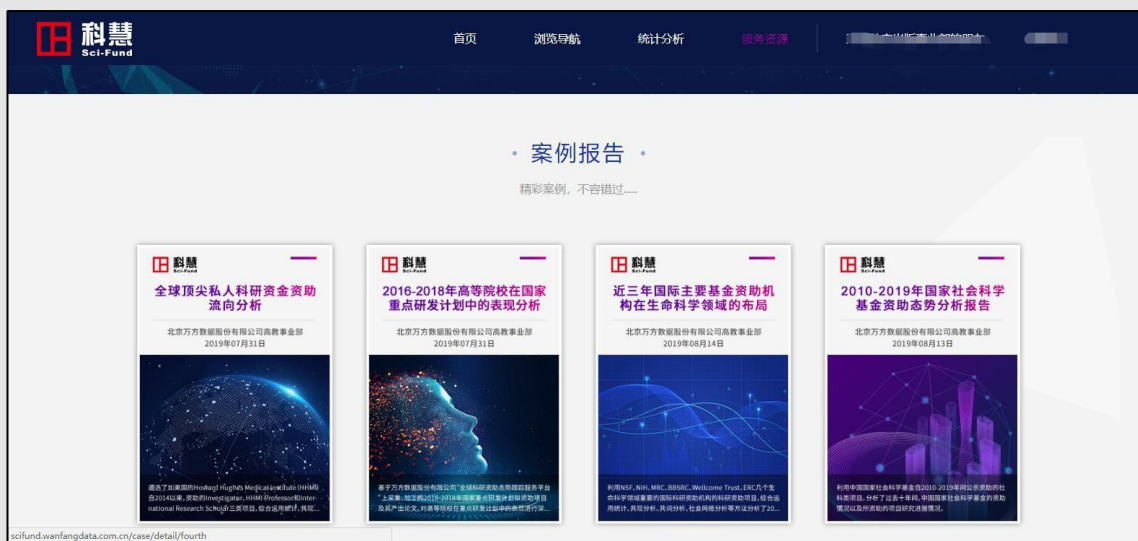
科慧 Sci-Fund

首页　浏览导航　统计分析　服务资源　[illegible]

案例报告

精彩案例，不容错过.....

科慧 Sci-Fund

全球顶尖私人科研资金资助流向分析

北京万方数据股份有限公司高教事业部
2019年07月31日

遴选了如美国的Howard Hughes Medical Institute (HHMI) 自2014以来，资助的Investigator、HHMI Professor和International Research Scholar三类项目，综合运用统计、共现...

科慧 Sci-Fund

2016-2018年高等院校在国家重点研发计划中的表现分析

北京万方数据股份有限公司高教事业部
2019年07月31日

基于万方数据股份有限公司"全球科研资助态势跟踪服务平台"上采集、加工的2016-2018年国家重点研发计划项目资助项目及其产出论文，对高等院校在重点研发计划中的表现进行深...

科慧 Sci-Fund

近三年国际主要基金资助机构在生命科学领域的布局

北京万方数据股份有限公司高教事业部
2019年08月14日

利用NSF、NIH、MRC、BBSRC、Wellcome Trust、ERC几个生命科学领域重要的国际科研资助机构的科研资助项目，综合运用统计、共现分析、共词分析、社会网络分析等方法分析了20...

科慧 Sci-Fund

2010-2019年国家社会科学基金资助态势分析报告

北京万方数据股份有限公司高教事业部
2019年08月13日

利用中国国家社会科学基金自2010-2019年间公示资助的社科类项目，分析了过去十年间，中国国家社会科学基金的资助情况以及所资助的项目研究进展情况。

scifund.wanfangdata.com.cn/case/detail/fourth